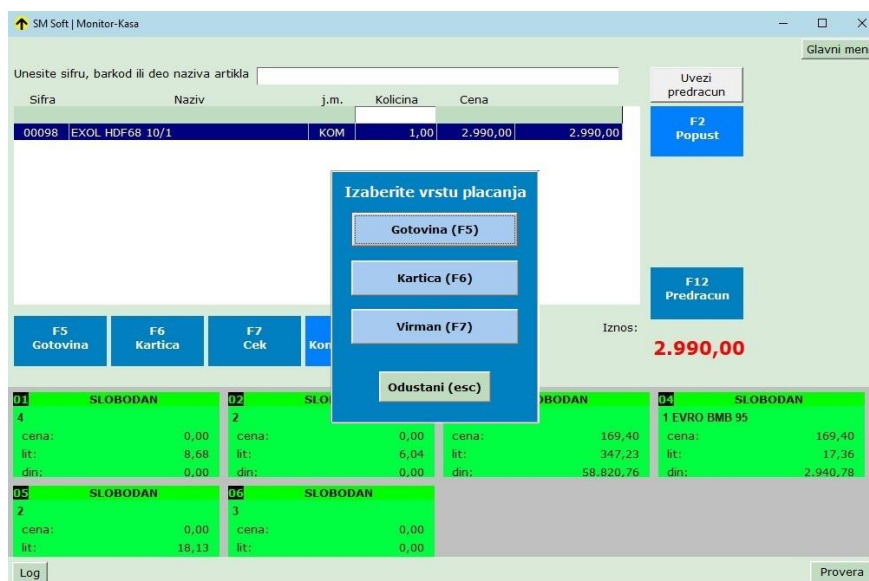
SM Soft | Monitor-Kasa

Glavni men

Unesite sifru, barkod ili deo naziva artikla

Uvezi predracun

| Sifra | Naziv | j.m. | Kolicina | Cena | |
|---|---|---|---|---|---|
| 00098 | EXOL HDF68 10/1 | KOM | 1,00 | 2.990,00 | 2.990,00 |

F2 Popust

Izaberite vrstu placanja

Gotovina (F5)

Kartica (F6)

Virman (F7)

Odustani (esc)

F12 Predracun

F5 Gotovina

F6 Kartica

F7 Cek

Kon

Iznos:

2.990,00

01 SLOBODAN
4
cena: 0,00
lit: 8,68
din: 0,00

02 SLO
2
cena: 0,00
lit: 6,04
din: 0,00

BODAN
cena: 169,40
lit: 347,23
din: 58.820,76

04 SLOBODAN
1 EVRO BMB 95
cena: 169,40
lit: 17,36
din: 2.940,78

05 SLOBODAN
2
cena: 0,00
lit: 18,13

06 SLOBODAN
3
cena: 0,00
lit: 0,00

Log

Provera